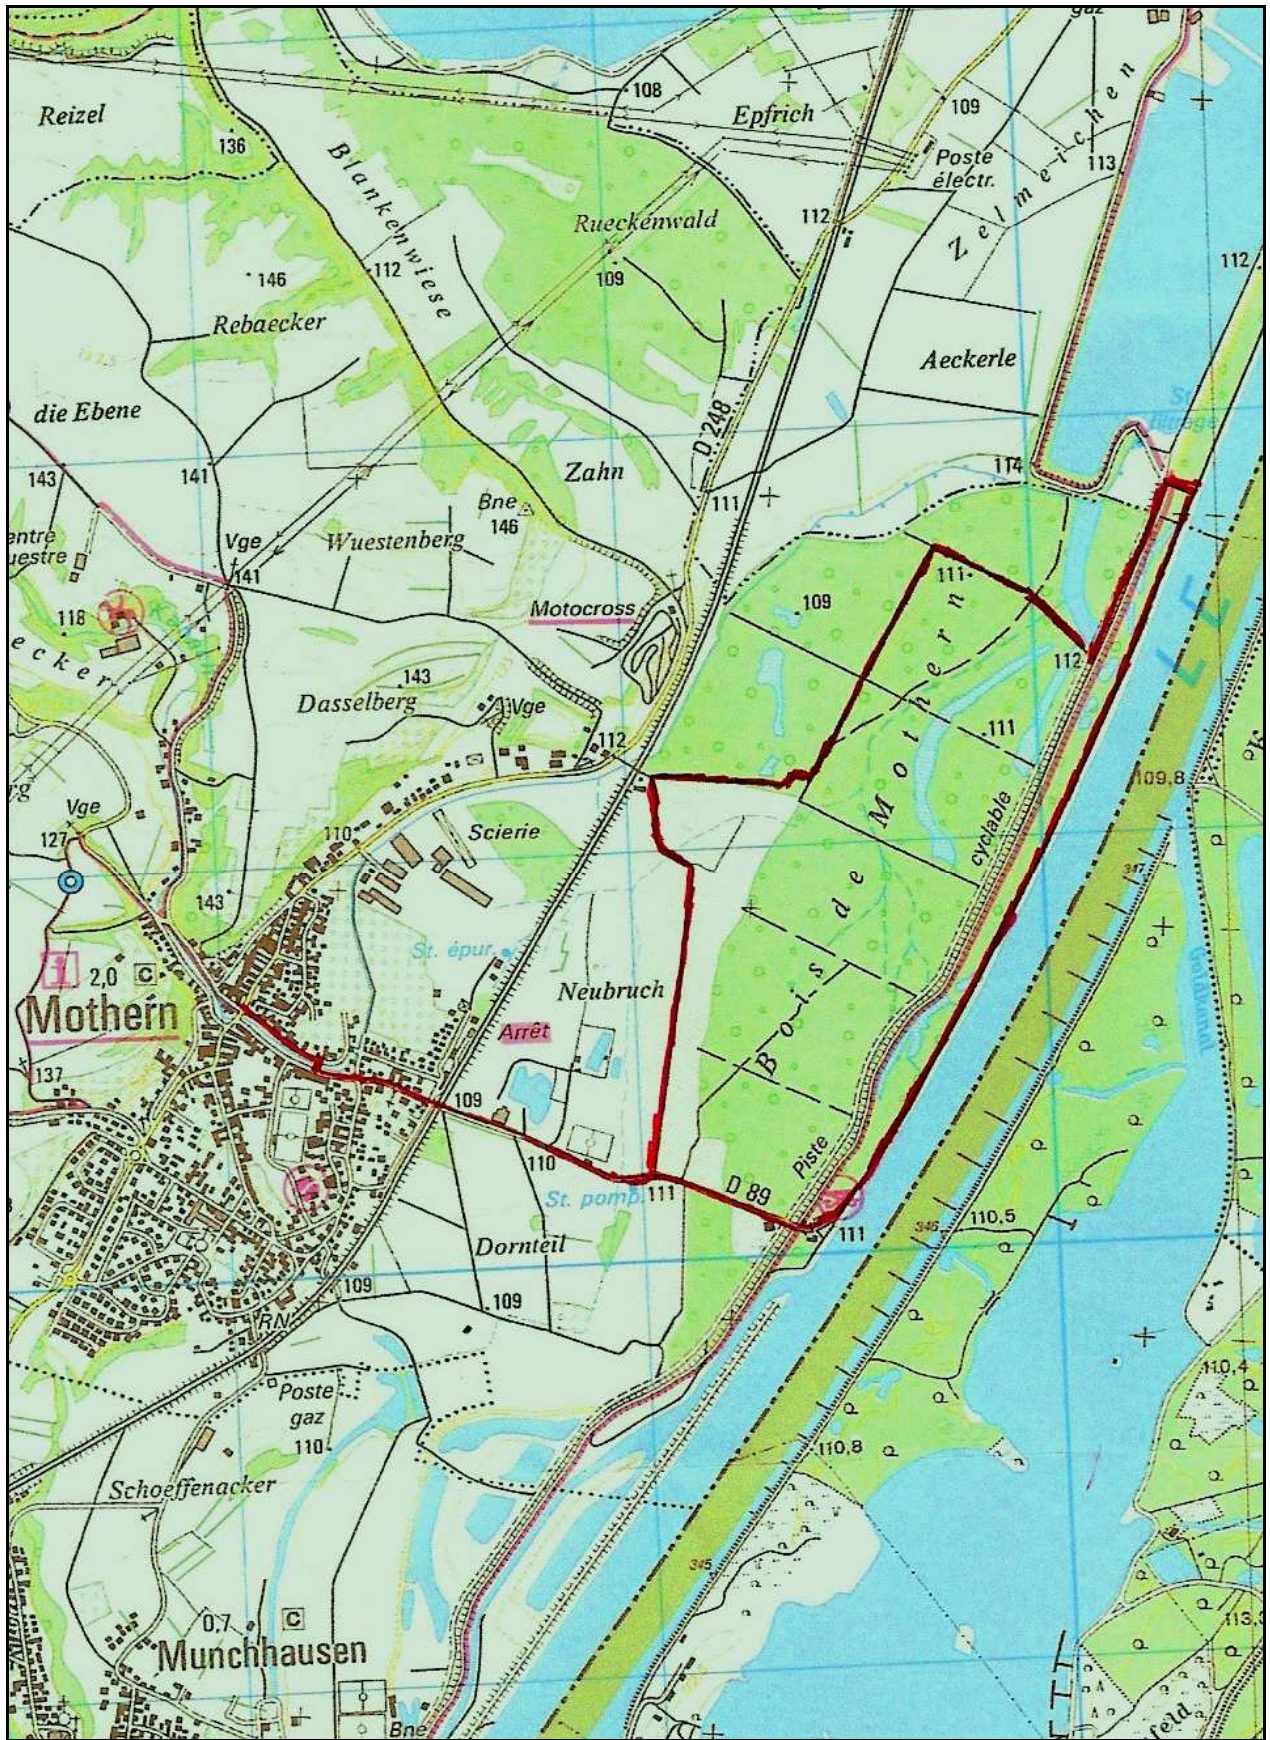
Reizel
136
Blankenwiese
108
Epfrich
109
Poste électr.
113
Zelmeichen
Rueckenwald
112
146
112
109
112
Rebaecker
Aeckerle
die Ebene
D 248
143
141
Zahn
114
111
Bne
146
Vge
141
Wuestenberg
111
109
entre uestre
118
Motocross
112
ecker
143
Dasselberg
Vge
112
111
111
Vge
127
110
Scierie
109,8
Bois de Mothern
cyclable
143
St. épur.
i
2,0
C
Mothern
Neubruch
Arrêt
137
109
110
Piste
St. pomp.
111
D 89
111
110,5
Dornteil
109
109
RN
Poste gaz
110
110,8
110,4
Schoeffenacker
0,7
C
Munchhausen
Bne
113,3